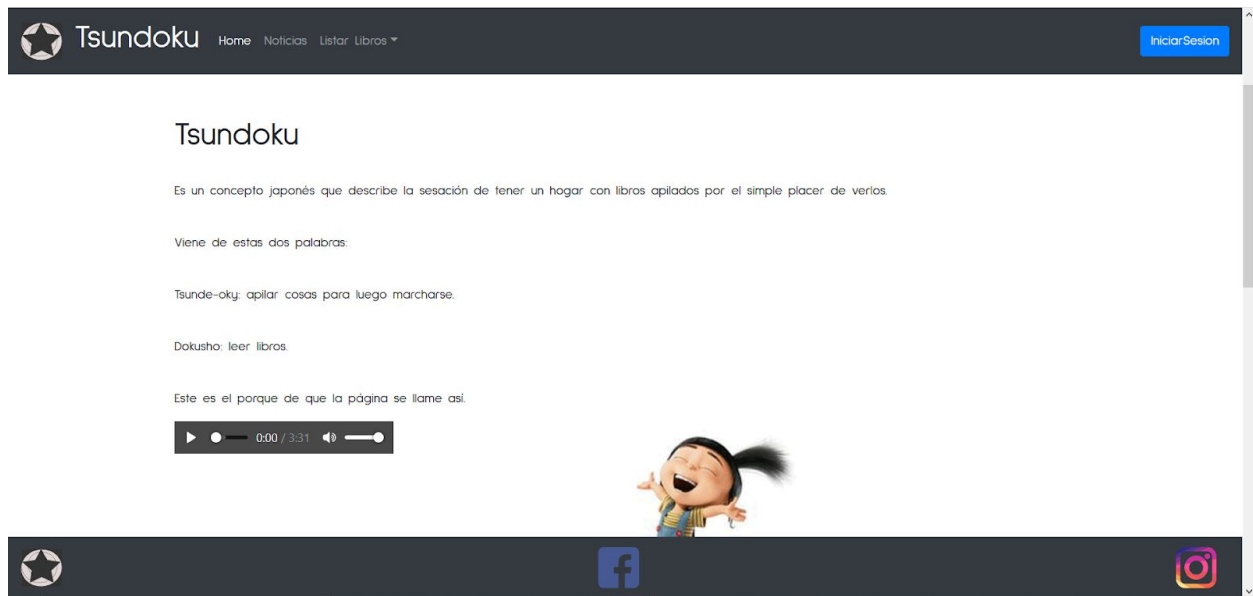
Tsundoku Home Noticias Listar Libros

IniciarSesion

Tsundoku

Es un concepto japonés que describe la sesación de tener un hogar con libros apilados por el simple placer de verlos.

Viene de estas dos palabras:

Tsunde-oky: apilar cosas para luego marcharse.

Dokusho: leer libros.

Este es el porque de que la página se llame así.

0:00 / 3:31